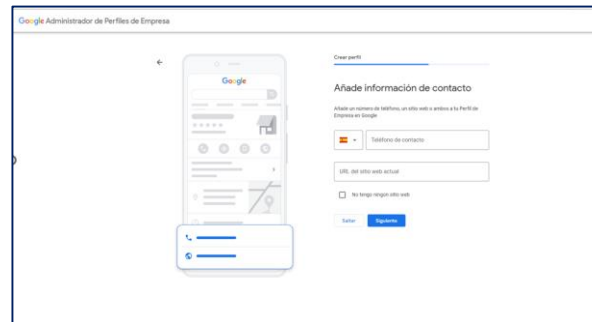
Google Administrador de Perfiles de Empresa

Google

Crear perfil

Añade información de contacto

Añade un número de teléfono, un sitio web o ambos a tu Perfil de Empresa en Google

Teléfono de contacto

URL del sitio web actual

No tengo ningún sitio web

Saltar

Siguiente